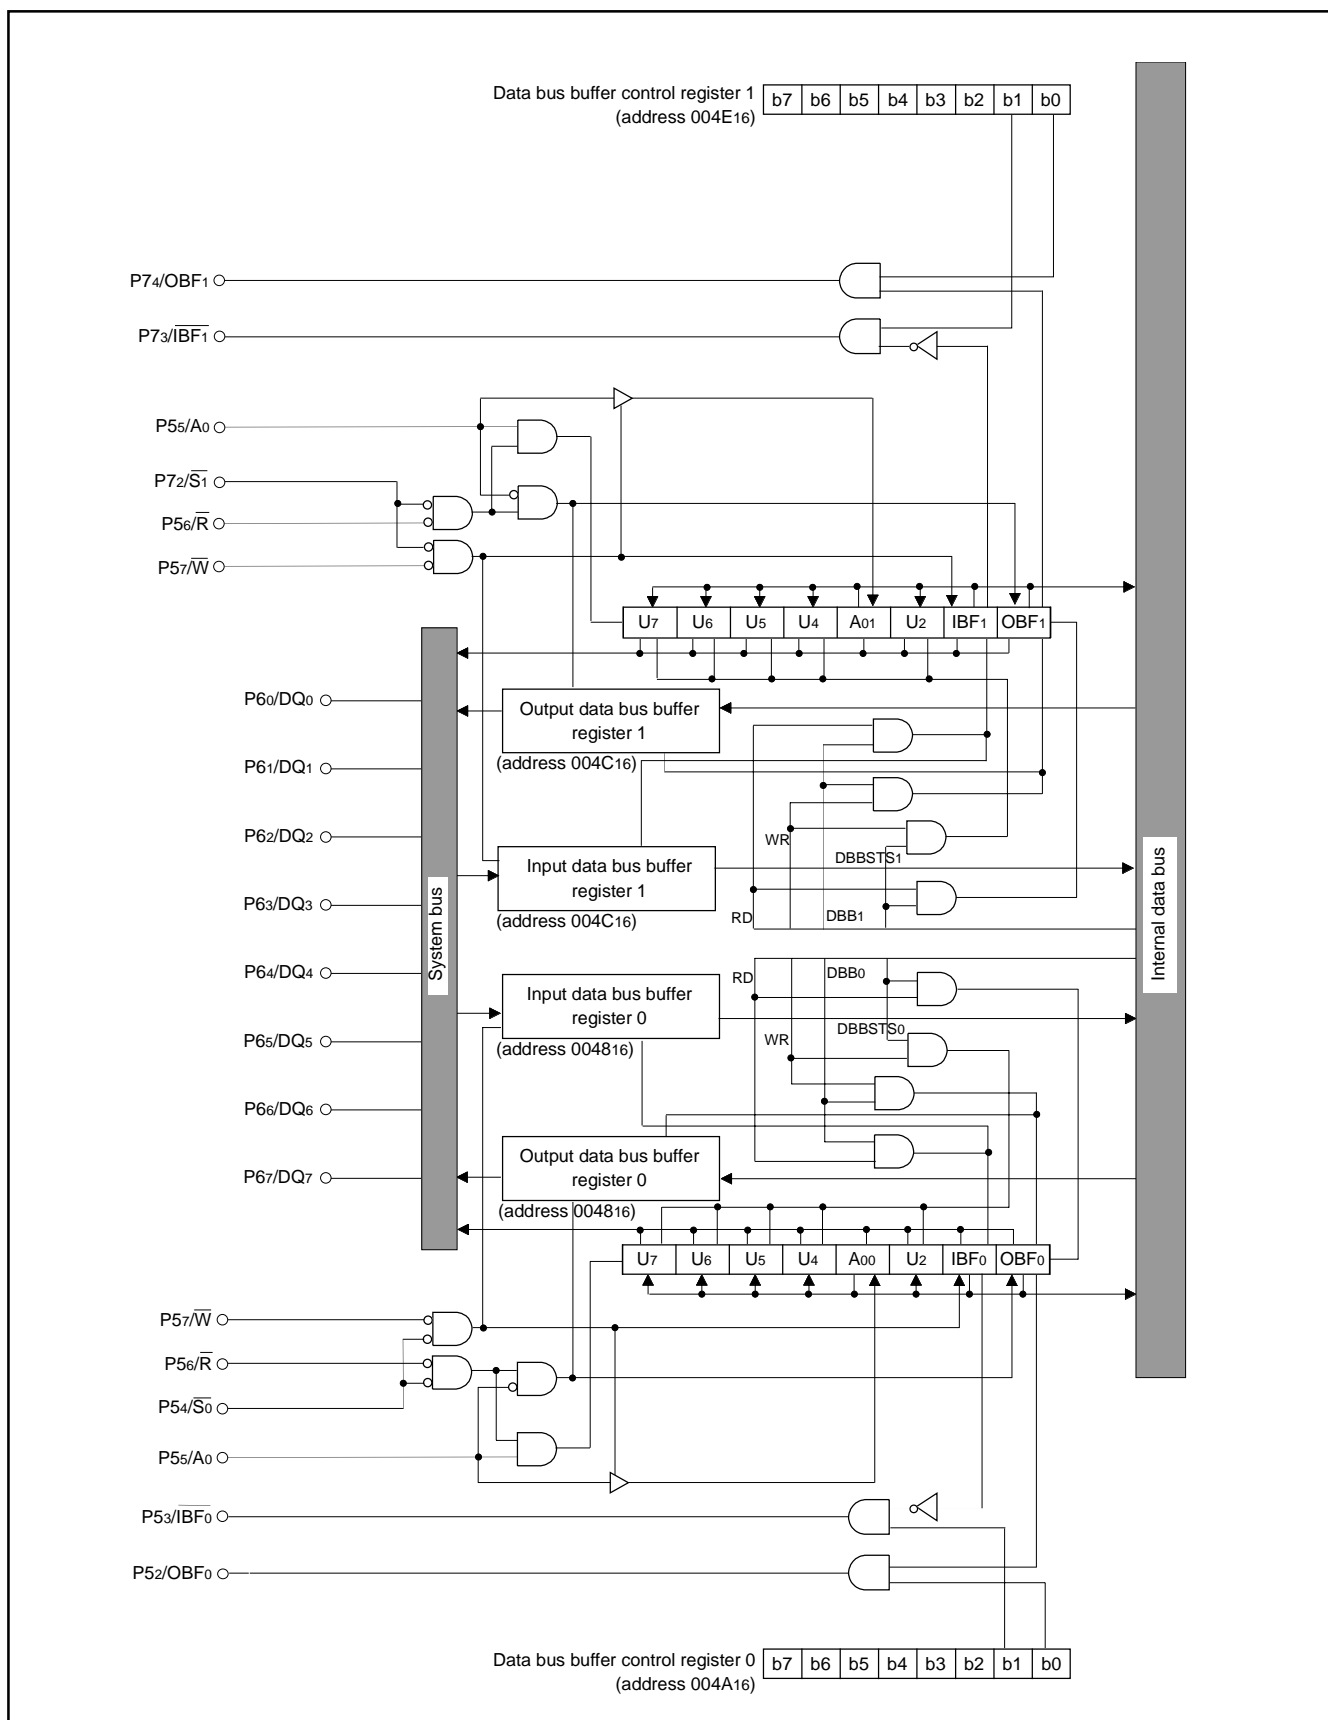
Data bus buffer control register 1 (address 004E$_{16}$)

| b7 | b6 | b5 | b4 | b3 | b2 | b1 | b0 |
|---|---|---|---|---|---|---|---|

P7$_4$/OBF$_1$

P7$_3$/$\overline{IBF_1}$

P5$_5$/A$_0$

P7$_2$/$\overline{S_1}$

P5$_6$/$\overline{R}$

P5$_7$/$\overline{W}$

| U$_7$ | U$_6$ | U$_5$ | U$_4$ | A$_{01}$ | U$_2$ | IBF$_1$ | OBF$_1$ |
|---|---|---|---|---|---|---|---|

P6$_0$/DQ$_0$

P6$_1$/DQ$_1$

P6$_2$/DQ$_2$

P6$_3$/DQ$_3$

P6$_4$/DQ$_4$

P6$_5$/DQ$_5$

P6$_6$/DQ$_6$

P6$_7$/DQ$_7$

System bus

Output data bus buffer register 1

(address 004C$_{16}$)

Input data bus buffer register 1

(address 004C$_{16}$)

WR

DBBSTS$_1$

RD

DBB$_1$

RD

DBB$_0$

Input data bus buffer register 0

(address 0048$_{16}$)

WR

DBBSTS$_0$

Output data bus buffer register 0

(address 0048$_{16}$)

Internal data bus

| U$_7$ | U$_6$ | U$_5$ | U$_4$ | A$_{00}$ | U$_2$ | IBF$_0$ | OBF$_0$ |
|---|---|---|---|---|---|---|---|

P5$_7$/$\overline{W}$

P5$_6$/$\overline{R}$

P5$_4$/$\overline{S_0}$

P5$_5$/A$_0$

P5$_3$/$\overline{IBF_0}$

P5$_2$/OBF$_0$

Data bus buffer control register 0 (address 004A$_{16}$)

| b7 | b6 | b5 | b4 | b3 | b2 | b1 | b0 |
|---|---|---|---|---|---|---|---|